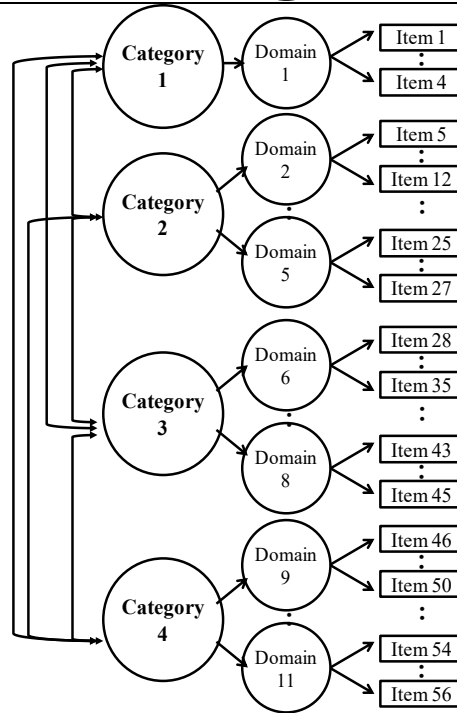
Category 1
Domain 1
Item 1
Item 4
Domain 2
Item 5
Item 12
Category 2
Domain 5
Item 25
Item 27
Domain 6
Item 28
Item 35
Category 3
Domain 8
Item 43
Item 45
Domain 9
Item 46
Item 50
Category 4
Domain 11
Item 54
Item 56